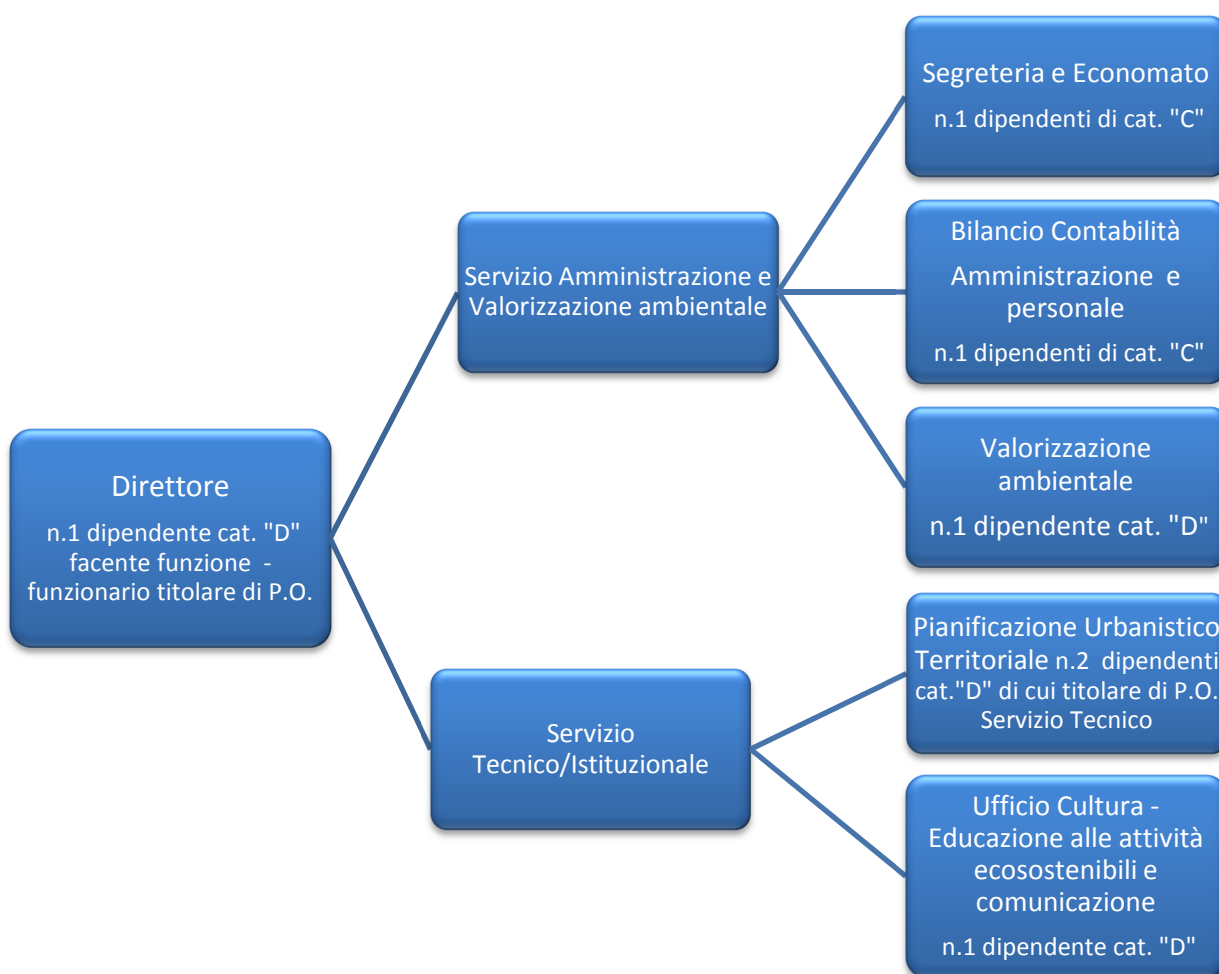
Direttore

n.1 dipendente cat. "D" facente funzione - funzionario titolare di P.O.

Servizio Amministrazione e Valorizzazione ambientale

Servizio Tecnico/Istituzionale

Segreteria e Economato

n.1 dipendenti di cat. "C"

Bilancio Contabilità

Amministrazione e personale

n.1 dipendenti di cat. "C"

Valorizzazione ambientale

n.1 dipendente cat. "D"

Pianificazione Urbanistico Territoriale n.2 dipendenti cat."D" di cui titolare di P.O. Servizio Tecnico

Ufficio Cultura - Educazione alle attività ecosostenibili e comunicazione

n.1 dipendente cat. "D"